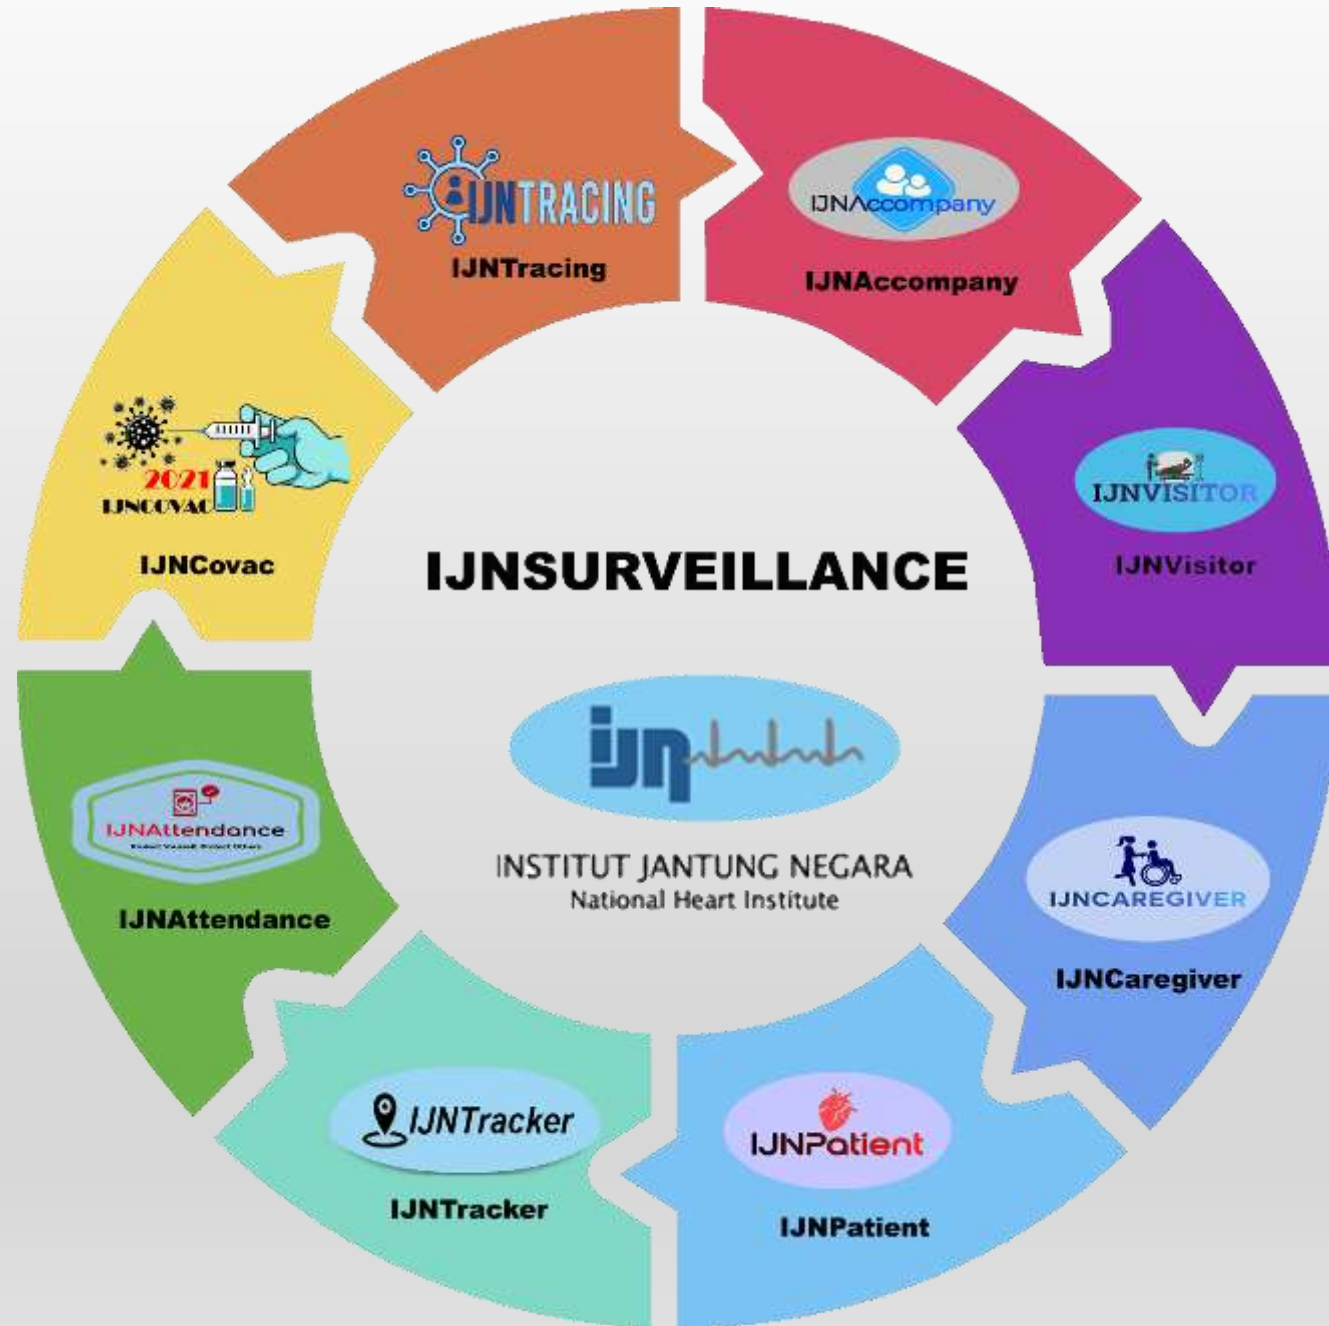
IJNTRACING
IJNTracing

IJNAccompany
IJNAccompany

IJNVISITOR
IJNVisitor

IJNCAREGIVER
IJNCaregiver

IJNPatient
IJNPatient

IJNTracker
IJNTracker

IJNAttendance
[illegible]
IJNAttendance

2021
IJNCOVAC
IJNCovac

IJNSURVEILLANCE

ijn

INSTITUT JANTUNG NEGARA
National Heart Institute